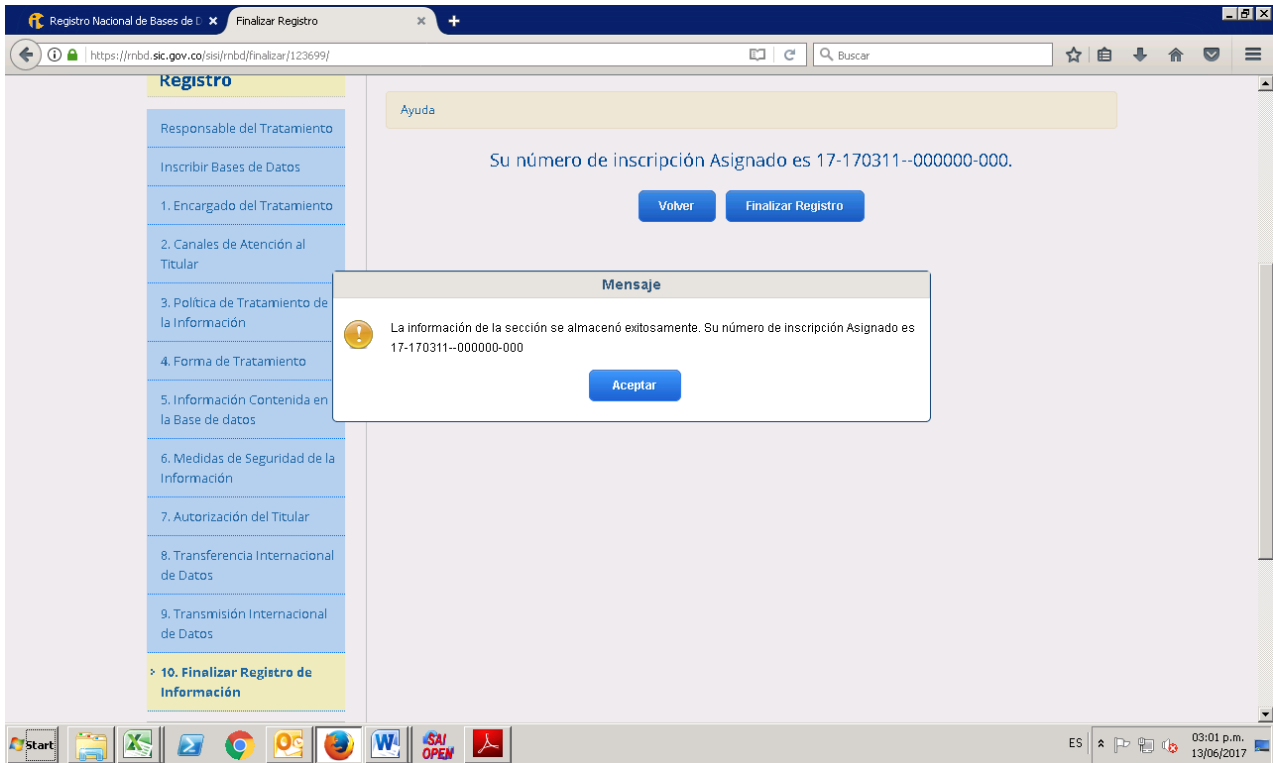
Registro Nacional de Bases de D
Finalizar Registro

https://rnbd.sic.gov.co/sisi/rnbd/finalizar/123699/

Buscar

Registro

Responsable del Tratamiento

Inscribir Bases de Datos

1. Encargado del Tratamiento

2. Canales de Atención al Titular

3. Política de Tratamiento de la Información

4. Forma de Tratamiento

5. Información Contenida en la Base de datos

6. Medidas de Seguridad de la Información

7. Autorización del Titular

8. Transferencia Internacional de Datos

9. Transmisión Internacional de Datos

10. Finalizar Registro de Información

Ayuda

Su número de inscripción Asignado es 17-170311--000000-000.

Volver
Finalizar Registro

Mensaje

La información de la sección se almacenó exitosamente. Su número de inscripción Asignado es 17-170311--000000-000

Aceptar

Start

SAI OPEN

ES

03:01 p.m.
13/06/2017